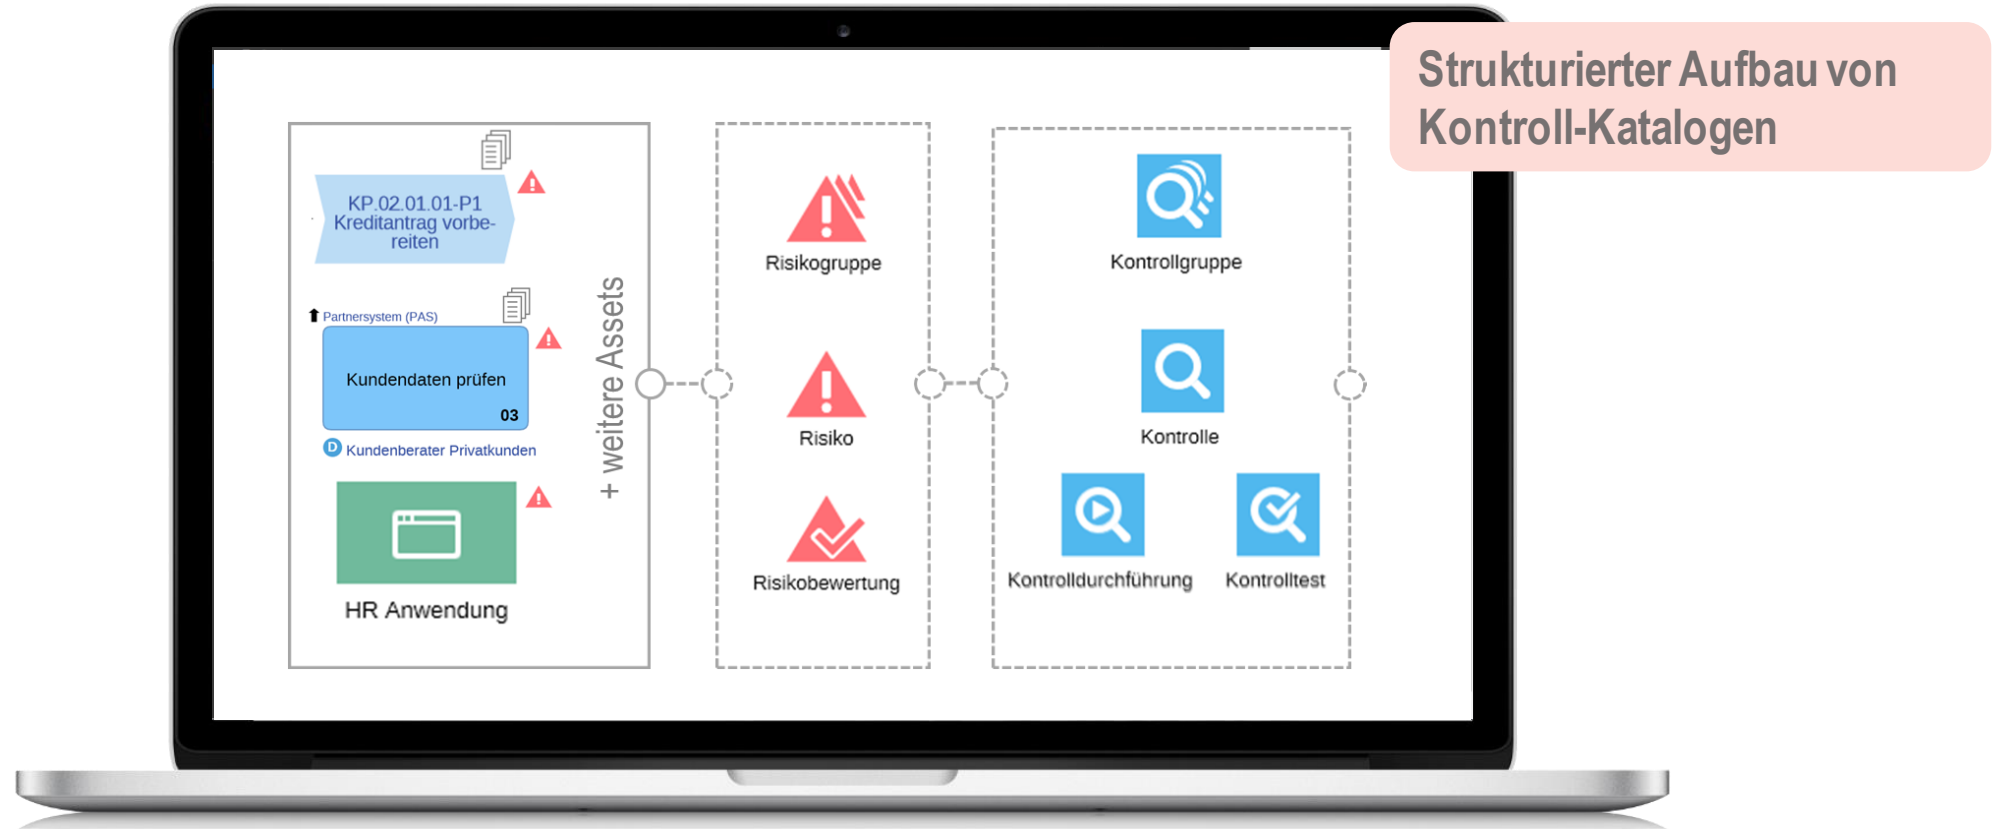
Strukturierter Aufbau von Kontroll-Katalogen

KP.02.01.01-P1 Kreditantrag vorbereiten

Partnersystem (PAS)

Kundendaten prüfen

03

Kundenberater Privatkunden

HR Anwendung

+ weitere Assets

Risikogruppe

Risiko

Risikobewertung

Kontrollgruppe

Kontrolle

Kontrolldurchführung

Kontrolltest